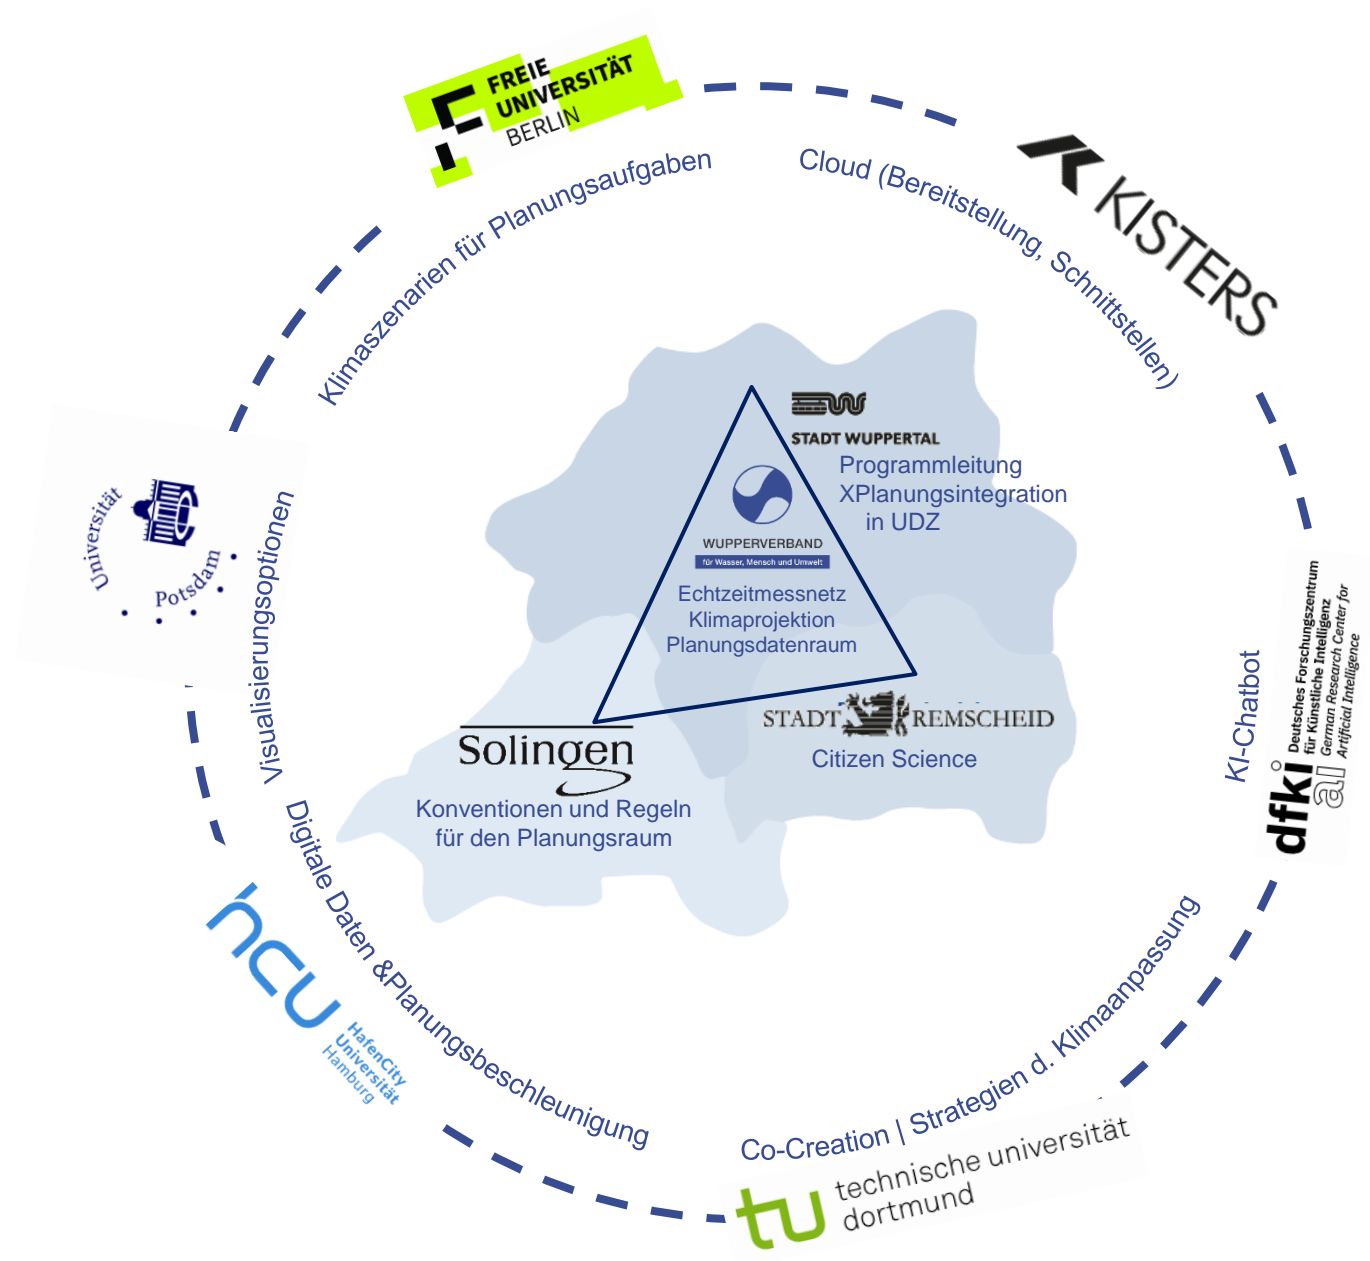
FREIE UNIVERSITÄT BERLIN

Klimaszenarien für Planungsaufgaben

Cloud (Bereitstellung, Schnittstellen)

KISTERS

STADT WUPPERTAL
Programmleitung XPlanungsintegration in UDZ

WUPPERVERBAND
für Wasser, Mensch und Umwelt

Echtzeitmessnetz
Klimaprojektion
Planungsdatenraum

Universität Potsdam

Visualisierungsoptionen

KI-Chatbot

Deutsches Forschungszentrum für Künstliche Intelligenz
German Research Center for Artificial Intelligence
dfki ai

Solingen
Konventionen und Regeln für den Planungsraum

STADT REMSCHEID
Citizen Science

Digitale Daten &Planungsbeschleunigung

hcu
HafenCity Universität Hamburg

Co-Creation | Strategien d. Klimaanpassung

tu technische universität dortmund